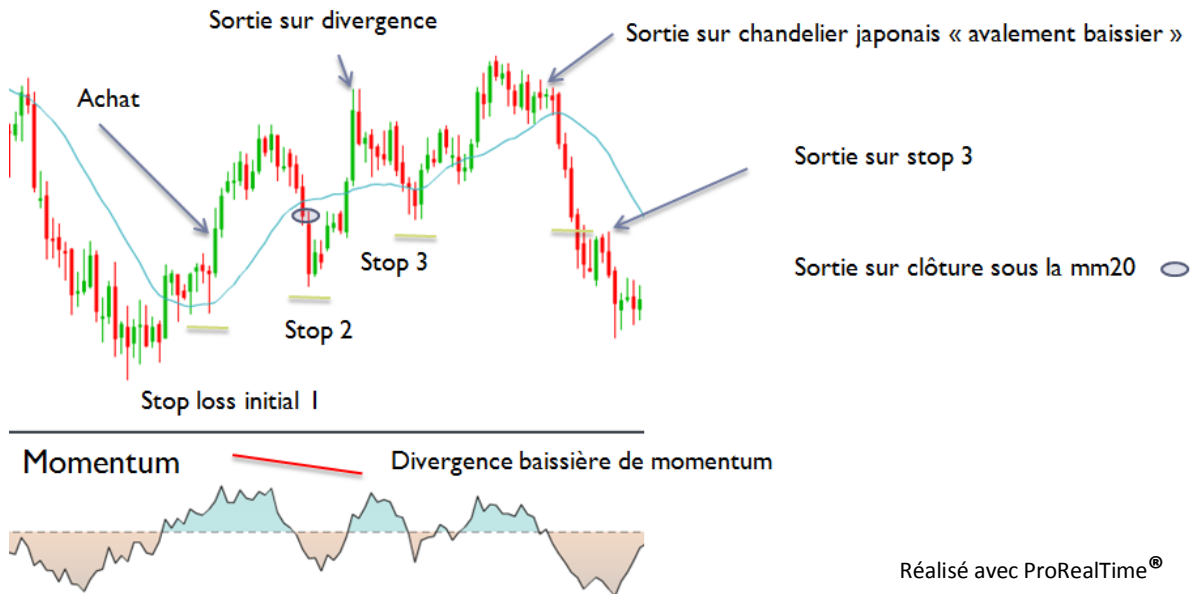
Sortie sur divergence

Sortie sur chandelier japonais « avalement baissier »

Achat

Sortie sur stop 3

Stop 3

Sortie sur clôture sous la mm20

Stop 2

Stop loss initial 1

Momentum

Divergence baissière de momentum

Réalisé avec ProRealTime®